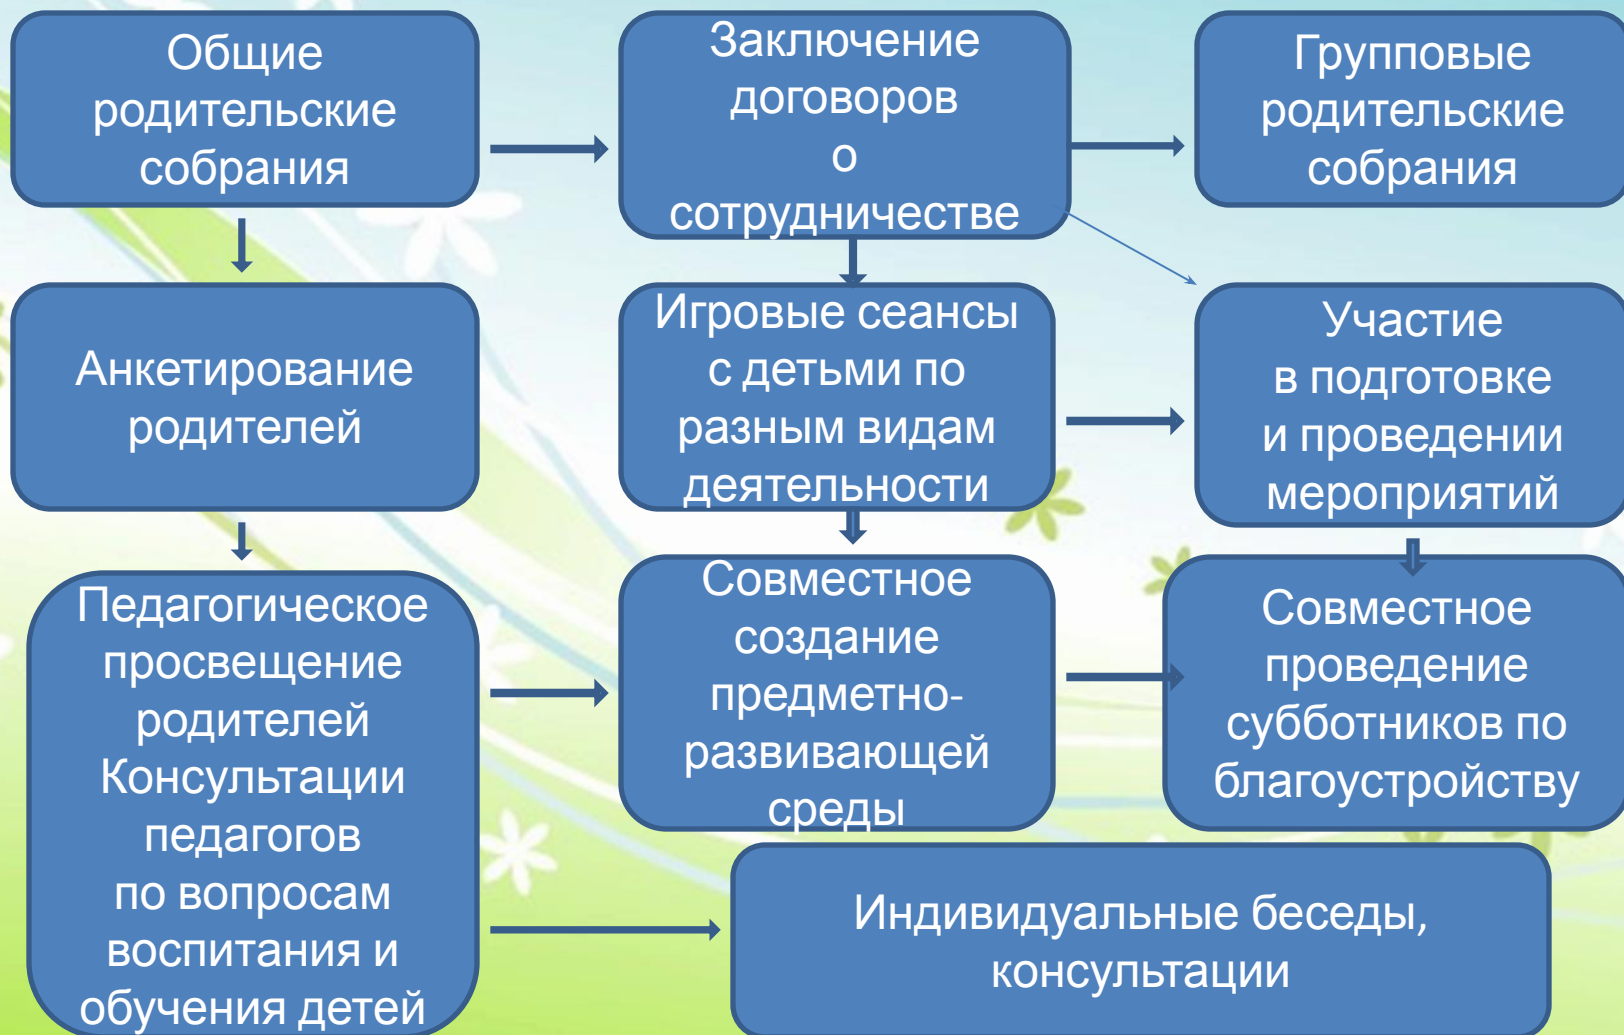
Общие родительские собрания

Заключение договоров о сотрудничестве

Групповые родительские собрания

Анкетирование родителей

Игровые сеансы с детьми по разным видам деятельности

Участие в подготовке и проведении мероприятий

Педагогическое просвещение родителей Консультации педагогов по вопросам воспитания и обучения детей

Совместное создание предметно-развивающей среды

Совместное проведение субботников по благоустройству

Индивидуальные беседы, консультации